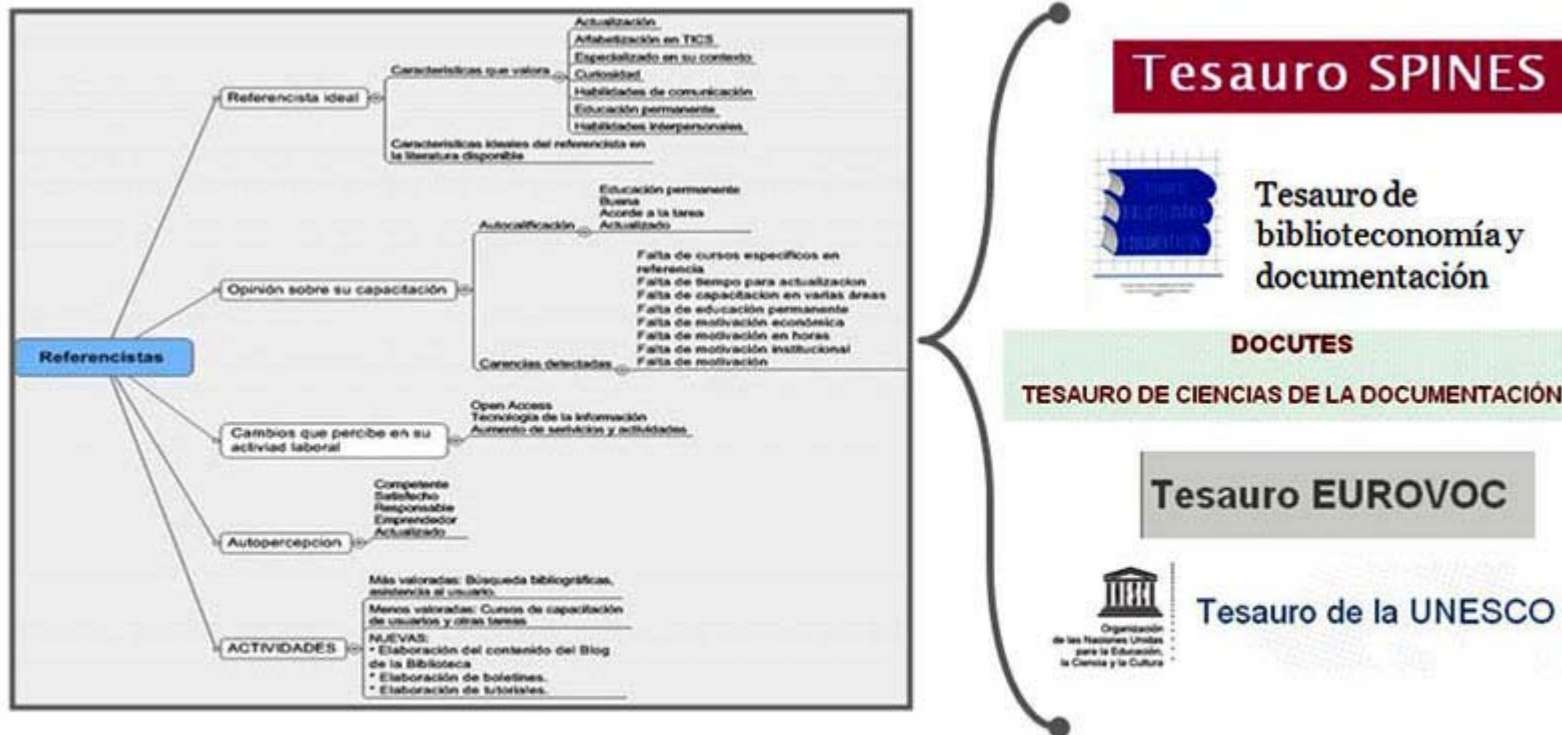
Referencistas

Referencista ideal

Características que valora

Actualización

Alfabetización en TICS

Especializado en su contexto

Curiosidad

Habilidades de comunicación

Educación permanente

Habilidades interpersonales

Características ideales del referencista en la literatura disponible

Opinión sobre su capacitación

Autocalificación

Educación permanente
Buena
Acorde a la tarea
Actualizado

Carencias detectadas

Falta de cursos especificos en referencia
Falta de tiempo para actualizacion
Falta de capacitacion en varias áreas
Falta de educación permanente
Falta de motivación económica
Falta de motivación en horas
Falta de motivación institucional
Falta de motivación

Cambios que percibe en su activiad laboral

Open Access
Tecnología de la información
Aumento de servicios y actividades

Autopercepcion

Competente
Satisfecho
Responsable
Emprendedor
Actualizado

ACTIVIDADES

Más valoradas: Búsqueda bibliográficas, asistencia al usuario.

Menos valoradas: Cursos de capacitación de usuarios y otras tareas

NUEVAS:
* Elaboración del contenido del Blog de la Biblioteca
* Elaboración de boletines.
* Elaboración de tutoriales.

Tesauro SPINES

Tesauro de biblioteconomía y documentación

DOCUTES

TESAURO DE CIENCIAS DE LA DOCUMENTACIÓN

Tesauro EUROVOC

Organización de las Naciones Unidas para la Educación, la Ciencia y la Cultura

Tesauro de la UNESCO